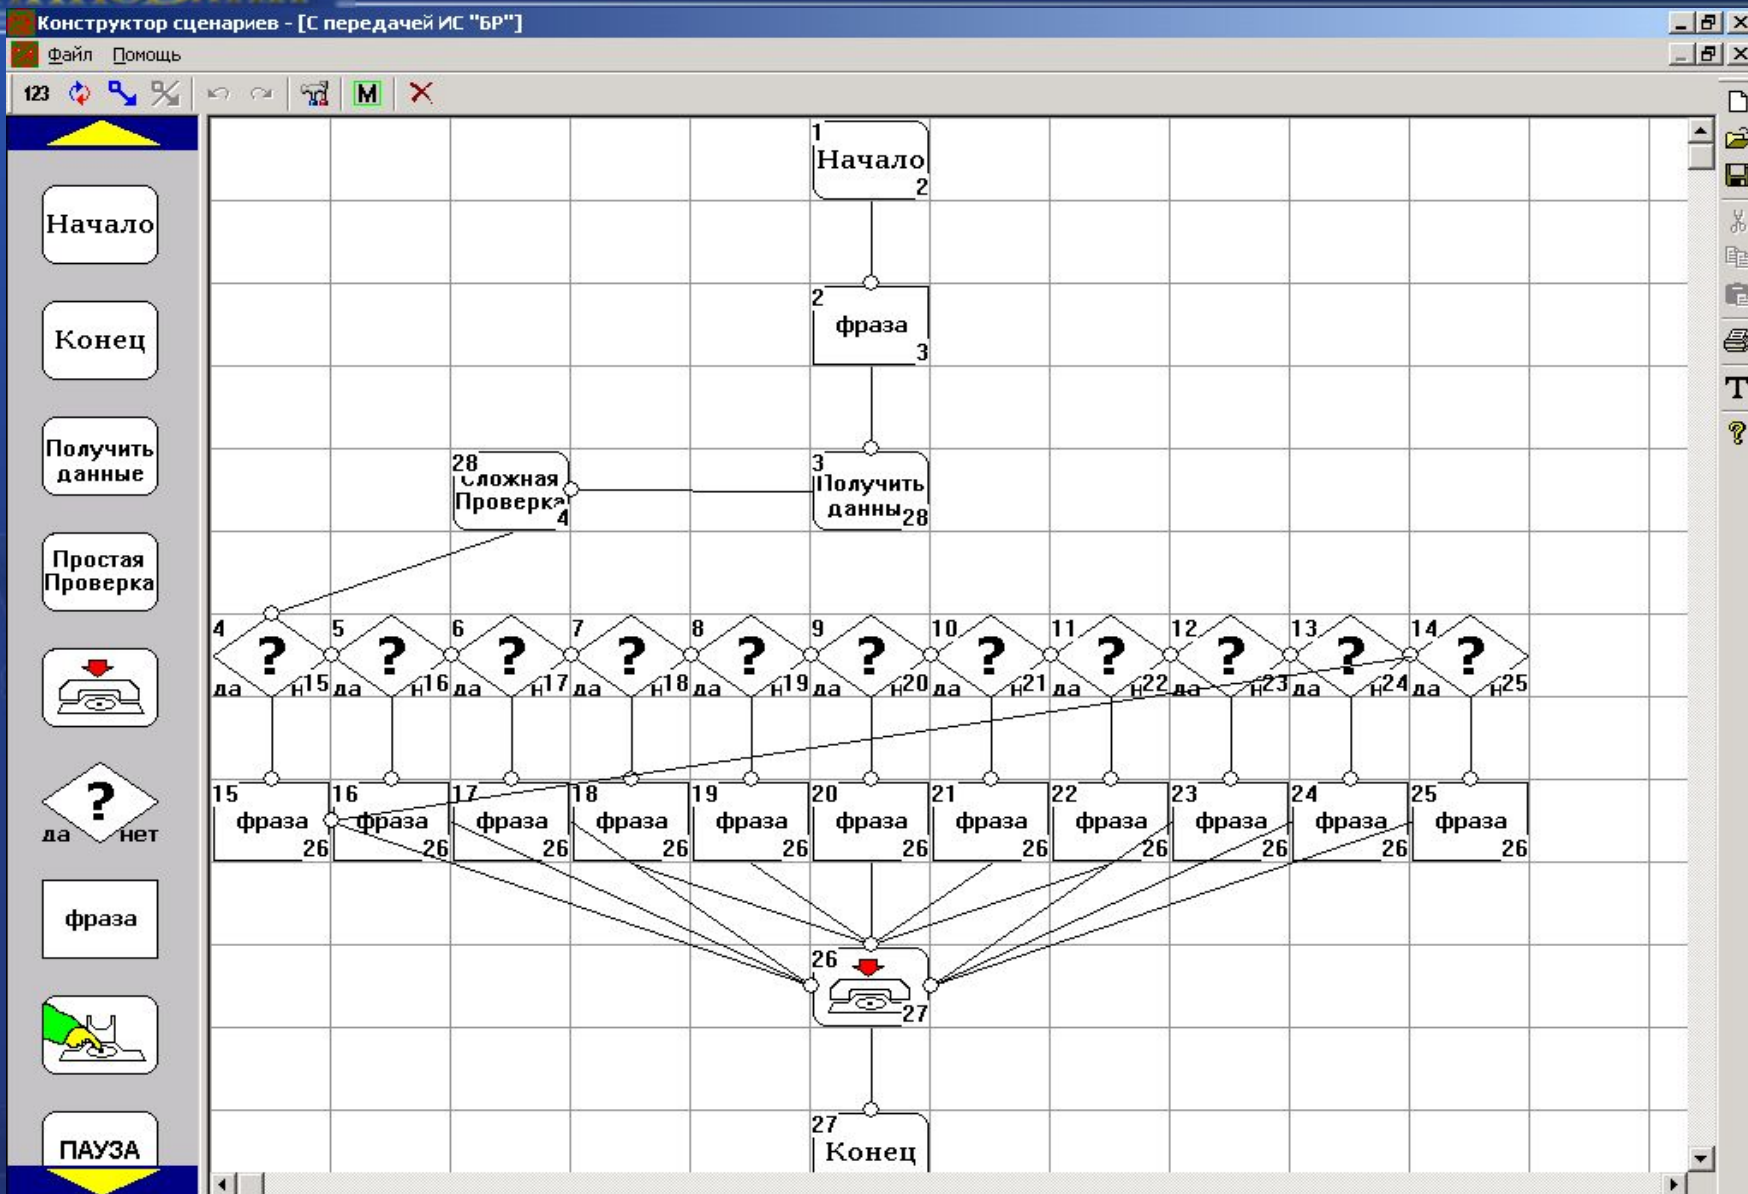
Конструктор сценариев - [С передачей ИС "БР"]

Файл Помощь

123 M

Начало

Конец

Получить данные

Простая Проверка

? да нет

фраза

ПАУЗА

1 Начало 2

2 фраза 3

28 Сложная Проверка 4

3 Получить данны 28

4 ? да н15
5 ? да н16
6 ? да н17
7 ? да н18
8 ? да н19
9 ? да н20
10 ? да н21
11 ? да н22
12 ? да н23
13 ? да н24
14 ? да н25

15 фраза 26
16 фраза 26
17 фраза 26
18 фраза 26
19 фраза 26
20 фраза 26
21 фраза 26
22 фраза 26
23 фраза 26
24 фраза 26
25 фраза 26

26 27

27 Конец